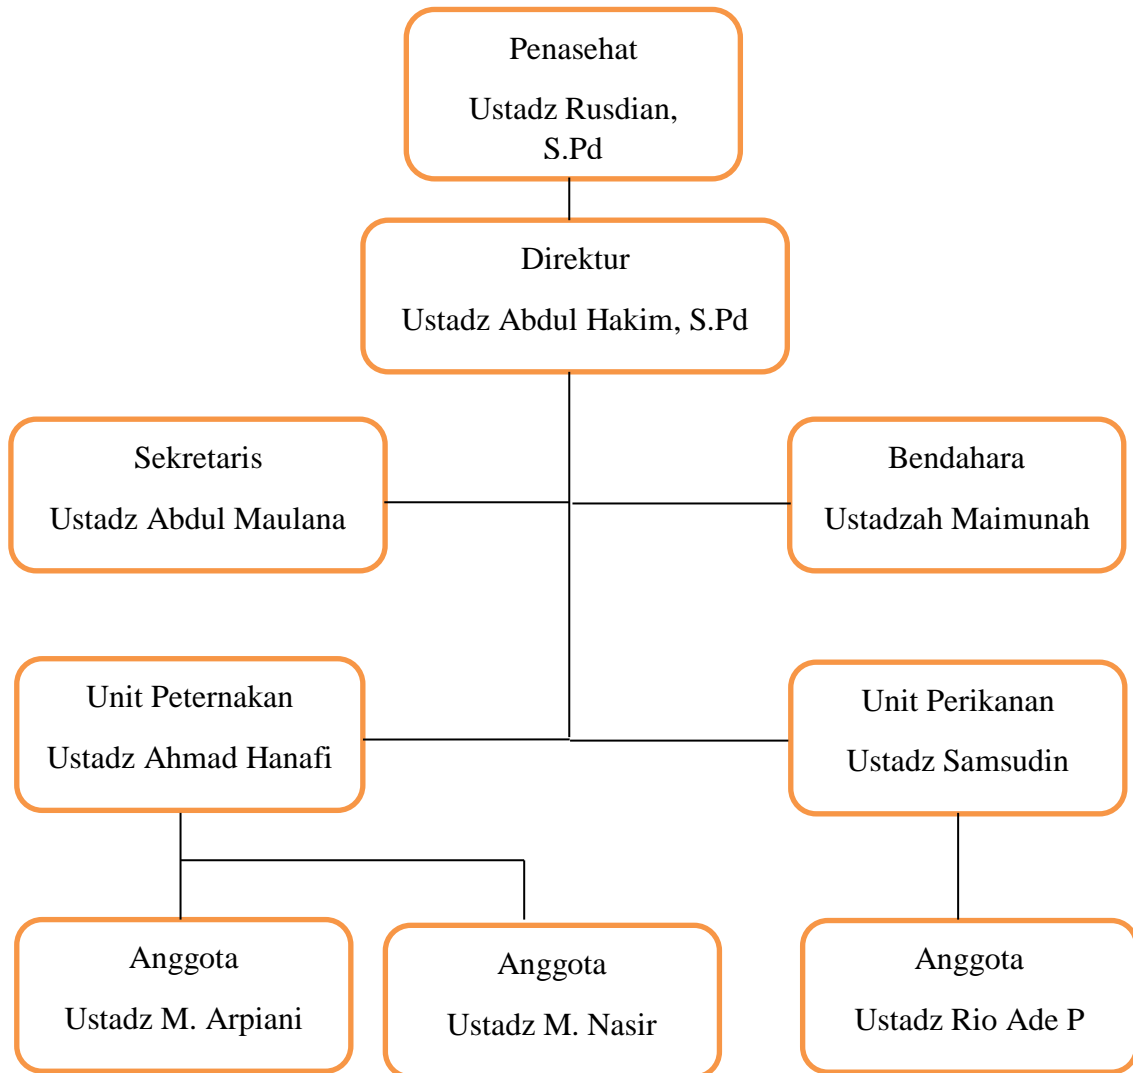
Penasehat

Ustadz Rusdian, S.Pd

Direktur

Ustadz Abdul Hakim, S.Pd

Sekretaris

Ustadz Abdul Maulana

Bendahara

Ustadzah Maimunah

Unit Peternakan

Ustadz Ahmad Hanafi

Unit Perikanan

Ustadz Samsudin

Anggota

Ustadz M. Arpiani

Anggota

Ustadz M. Nasir

Anggota

Ustadz Rio Ade P